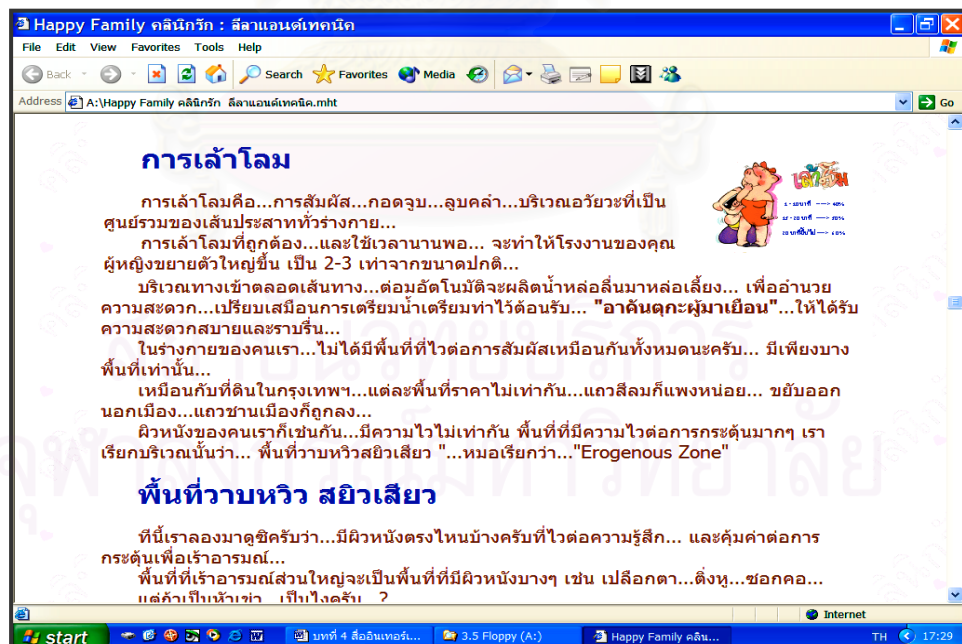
Happy Family คลินิกรัก : ลีลาแอนด์เทคนิค

File Edit View Favorites Tools Help

Back Search Favorites Media

Address A:\Happy Family คลินิกรัก ลีลาแอนด์เทคนิค.mht Go

การเล้าโลม

เล้าโลม

การเล้าโลมคือ...การสัมผัส...กอดจูบ...ลูบคลำ...บริเวณอวัยวะที่เป็นศูนย์รวมของเส้นประสาททั่วร่างกาย...

การเล้าโลมที่ถูกต้อง...และใช้เวลานานพอ... จะทำให้โรงงานของคุณผู้หญิงขยายตัวใหญ่ขึ้น เป็น 2-3 เท่าจากขนาดปกติ...

บริเวณทางเข้าตลอดเส้นทาง...ต่อมอัตโนมัติจะผลิตน้ำหล่อลื่นมาหล่อเลี้ยง... เพื่ออำนวยความสะดวก...เปรียบเสมือนการเตรียมน้ำเตรียมท่าไว้ต้อนรับ... "อาคันตุกะผู้มาเยือน"...ให้ได้รับความสะดวกสบายและราบรื่น...

ในร่างกายของคนเรา...ไม่ได้มีพื้นที่ที่ไวต่อการสัมผัสเหมือนกันทั้งหมดนะครับ... มีเพียงบางพื้นที่เท่านั้น...

เหมือนกับที่ดินในกรุงเทพฯ...แต่ละพื้นที่ราคาไม่เท่ากัน...แถวสีลมก็แพงหน่อย... ขยับออกนอกเมือง...แถวชานเมืองก็ถูกลง...

ผิวหนังของคนเราก็เช่นกัน...มีความไวไม่เท่ากัน พื้นที่ที่มีความไวต่อการกระตุ้นมากๆ เราเรียกบริเวณนั้นว่า... พื้นที่วาบหวิวสยิวเสียว "...หมอเรียกว่า..."Erogenous Zone"

พื้นที่วาบหวิว สยิวเสียว

ทีนี้เราลองมาดูซิครับว่า...มีผิวหนังตรงไหนบ้างครับที่ไวต่อความรู้สึก... และคุ้มค่าต่อการกระตุ้นเพื่อเร้าอารมณ์...

พื้นที่ที่เร้าอารมณ์ส่วนใหญ่จะเป็นพื้นที่ที่มีผิวหนังบางๆ เช่น เปลือกตา...ติ่งหู...ซอกคอ...

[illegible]

Internet

start บทที่ 4 สื่ออินเทอร์เ... 3.5 Floppy (A:) Happy Family คลิน... TH 17:29